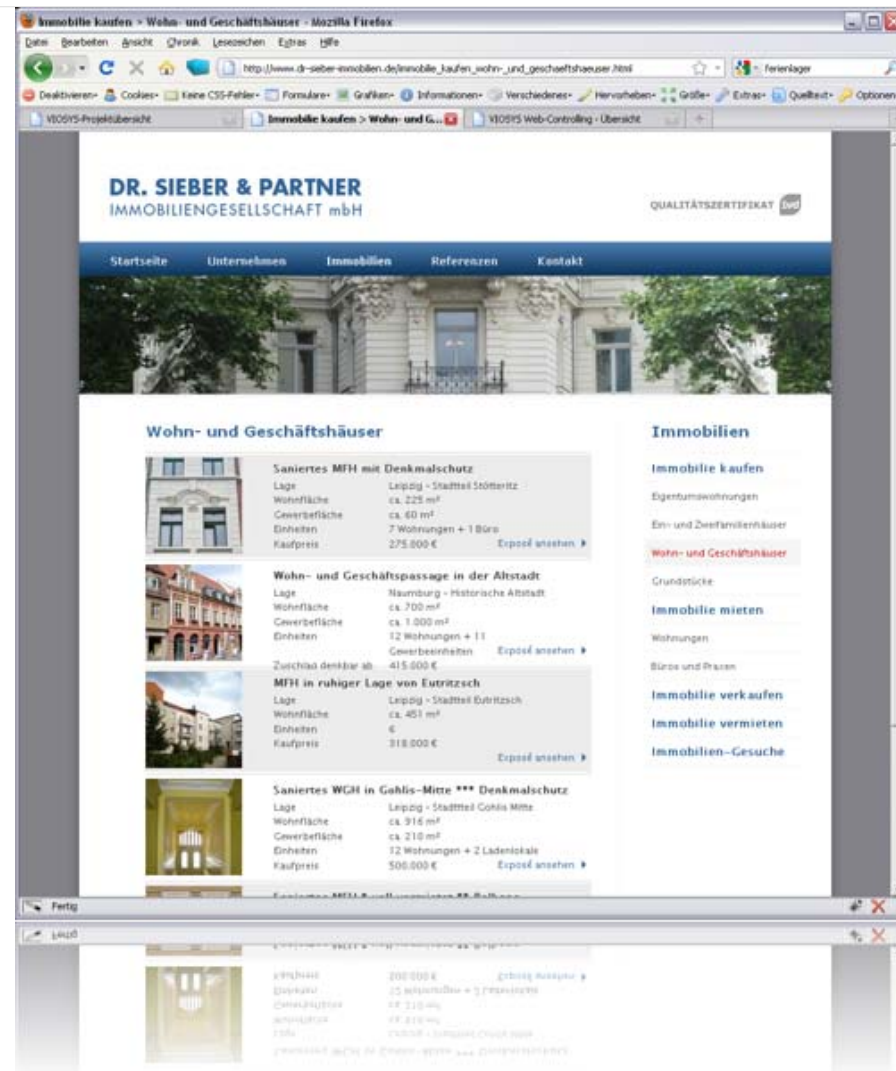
Immobilie kaufen > Wohn- und Geschäftshäuser - Mozilla Firefox

Datei Bearbeiten Ansicht Chronik Lesezeichen Extras Hilfe

http://www.dr-sieber-immobilien.de/immobilie_kaufen_wohn-_und_geschaeftshaeuser.html

ferienlager

Deaktivieren- Cookies- Keine CSS-Fehler- Formulare- Grafiken- Informationen- Verschiedenes- Hervorheben- Größe- Extras- Quelltext- Optionen

VIOSYS-Projektübersicht

Immobilie kaufen > Wohn- und G...

VIOSYS Web-Controlling - Übersicht

DR. SIEBER & PARTNER
IMMOBILIENGESELLSCHAFT mbH

QUALITÄTSZERTIFIKAT

Startseite Unternehmen Immobilien Referenzen Kontakt

Wohn- und Geschäftshäuser

Saniertes MFH mit Denkmalschutz

| Lage | Leipzig - Stadtteil Stötteritz |
|---|---|
| Wohnfläche | ca. 225 m² |
| Gewerbefläche | ca. 60 m² |
| Einheiten | 7 Wohnungen + 1 Büro |
| Kaufpreis | 275.000 € |

Exposé ansehen

Wohn- und Geschäftspassage in der Altstadt

| Lage | Naumburg - Historische Altstadt |
|---|---|
| Wohnfläche | ca. 700 m² |
| Gewerbefläche | ca. 1.000 m² |
| Einheiten | 12 Wohnungen + 11 Gewerbeeinheiten |
| Zuschlag denkbar ab | 415.000 € |

Exposé ansehen

MFH in ruhiger Lage von Eutritzsch

| Lage | Leipzig - Stadtteil Eutritzsch |
|---|---|
| Wohnfläche | ca. 451 m² |
| Einheiten | 6 |
| Kaufpreis | 318.000 € |

Exposé ansehen

Saniertes WGH in Gohlis-Mitte *** Denkmalschutz

| Lage | Leipzig - Stadtteil Gohlis Mitte |
|---|---|
| Wohnfläche | ca. 916 m² |
| Gewerbefläche | ca. 210 m² |
| Einheiten | 12 Wohnungen + 2 Ladenlokale |
| Kaufpreis | 500.000 € |

Exposé ansehen

Immobilien

Immobilie kaufen

Eigentumswohnungen

Ein- und Zweifamilienhäuser

Wohn- und Geschäftshäuser

Grundstücke

Immobilie mieten

Wohnungen

Büros und Praxen

Immobilie verkaufen

Immobilie vermieten

Immobilien-Gesuche

Fertig